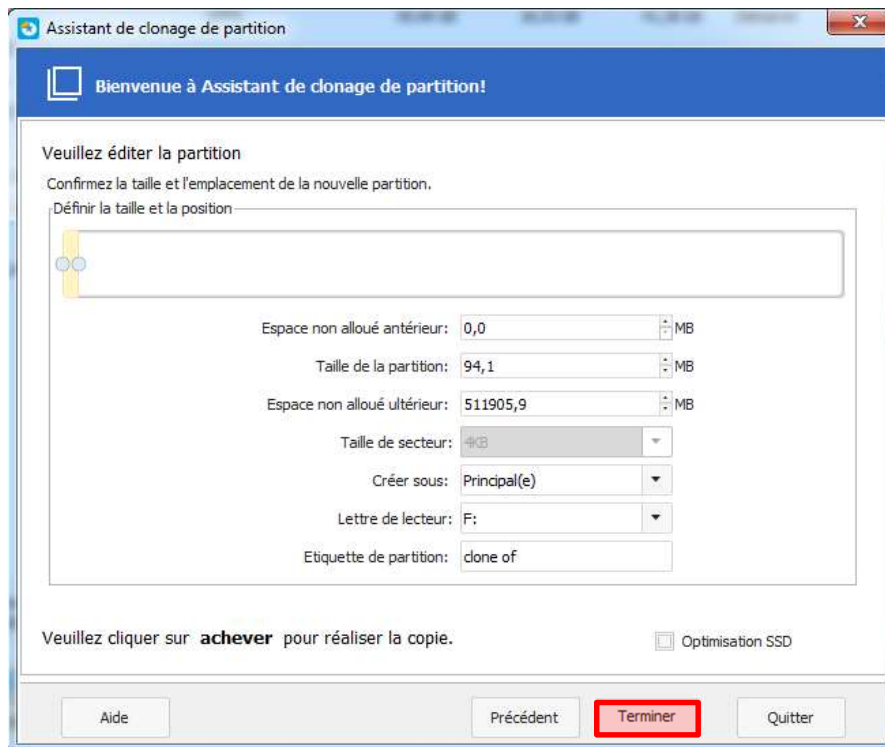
Assistant de clonage de partition

Bienvenue à Assistant de clonage de partition!

Veuillez éditer la partition

Confirmez la taille et l'emplacement de la nouvelle partition.

Définir la taille et la position

Espace non alloué antérieur: 0,0 MB

Taille de la partition: 94,1 MB

Espace non alloué ultérieur: 511905,9 MB

Taille de secteur: 4KB

Créer sous: Principal(e)

Lettre de lecteur: F:

Etiquette de partition: clone of

Veuillez cliquer sur **achever** pour réaliser la copie.

Optimisation SSD

Aide

Précédent

Terminer

Quitter